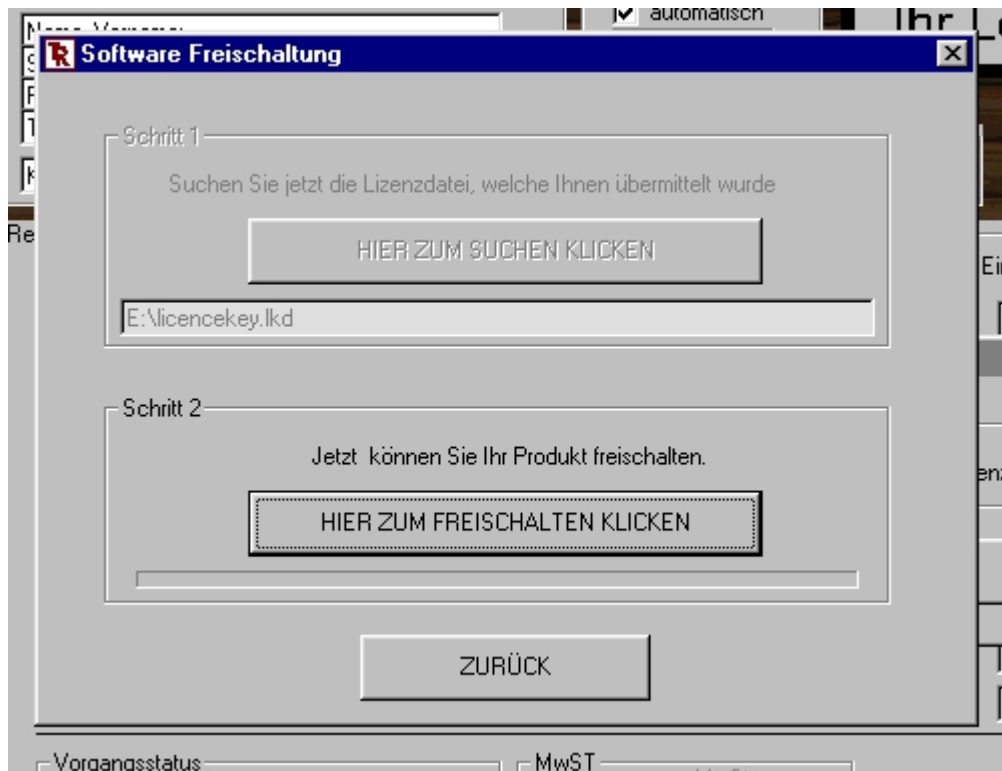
automatisch

Ihr L

Software Freischaltung

Schritt 1

Suchen Sie jetzt die Lizenzdatei, welche Ihnen übermittelt wurde

HIER ZUM SUCHEN KLICKEN

E:\licencekey.lkd

Schritt 2

Jetzt können Sie Ihr Produkt freischalten.

HIER ZUM FREISCHALTEN KLICKEN

ZURÜCK

Re

Ei

Vorgangsstatus

MwST